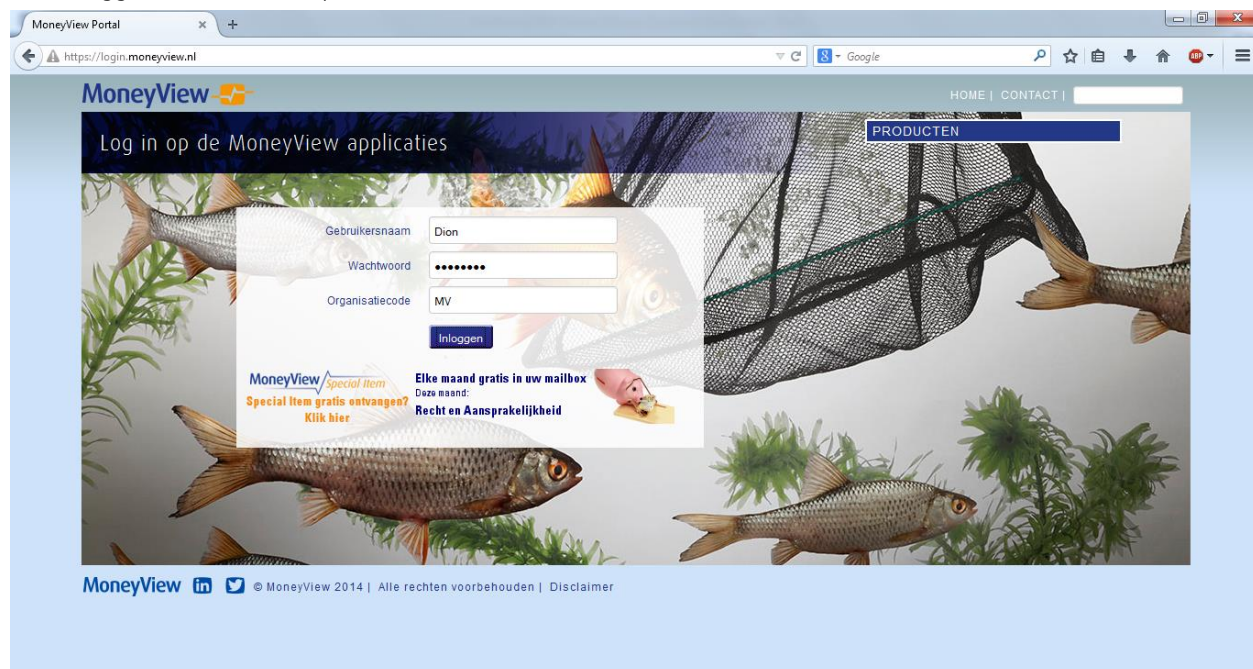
MoneyView Portal ×

https://login.moneyview.nl

Google

ABP

MoneyView

HOME | CONTACT |

PRODUCTEN

Log in op de MoneyView applicaties

Gebruikersnaam Dion

Wachtwoord ••••••••

Organisatiecode MV

Inloggen

MoneyView Special Item

Special Item gratis ontvangen? Klik hier

Elke maand gratis in uw mailbox

Deze maand:

Recht en Aansprakelijkheid

MoneyView © MoneyView 2014 | Alle rechten voorbehouden | Disclaimer